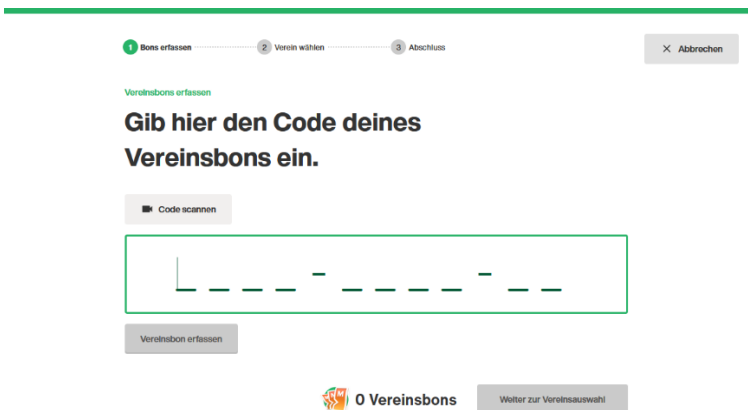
1 Bons erfassen
2 Verein wählen
3 Abschluss

× Abbrechen

Vereinsbons erfassen

Gib hier den Code deines Vereinsbons ein.

Code scannen

_ _ _ _ - _ _ _ _ - _ _

Vereinsbon erfassen

0 Vereinsbons

Weiter zur Vereinsauswahl